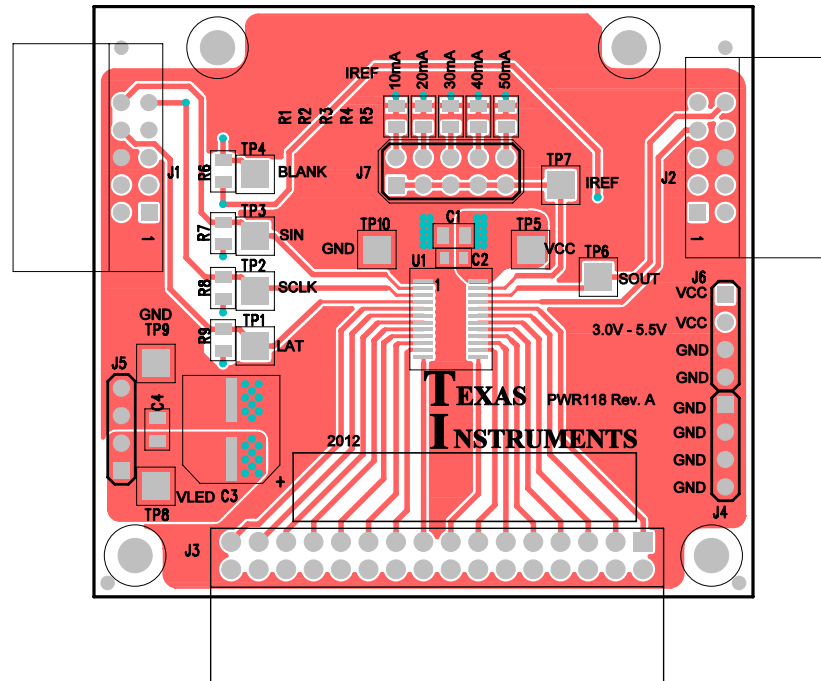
IREF
10mA
20mA
30mA
40mA
50mA
R1 R2 R3 R4 R5
J1
1
TP4
R6
BLANK
J7
TP7
IREF
J2
1
TP3
R7
SIN
TP10
GND
C1
TP5
VCC
TP6
SOUT
U1
C2
R8
TP2
SCLK
1
J6
VCC
VCC
GND
TP9
R9
TP1
LAT
3.0V - 5.5V
GND
GND
J5
TEXAS
INSTRUMENTS
PWR118 Rev. A
C4
GND
GND
2012
GND
+
GND
TP8
VLED C3
J4
J3